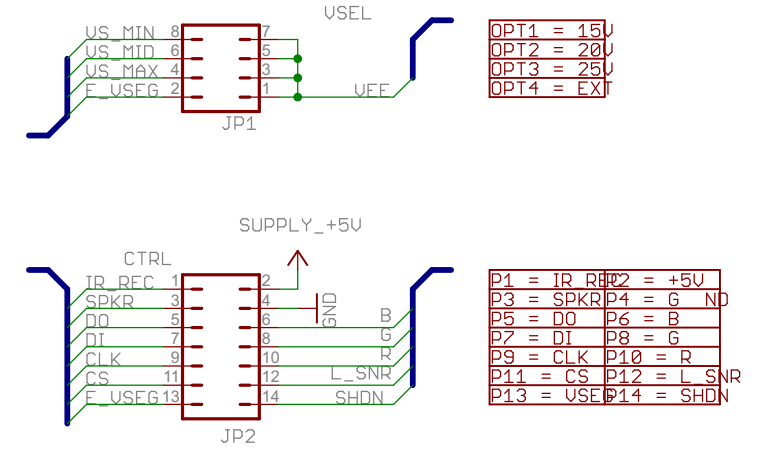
VSEL

US_MIN 8
US_MID 6
US_MAX 4
F_USFG 2
7
5
3
1
VFF
JP1

OPT1 = 15V
OPT2 = 20V
OPT3 = 25V
OPT4 = EXT

SUPPLY_+5V

CTRL
IR_REC 1
SPKR 3
DO 5
DI 7
CLK 9
CS 11
F_USFG 13
2
4
6
8
10
12
14
GND
B
G
R
L_SNR
SHDN
JP2

| P1 = IR_REC | P2 = +5V |
|---|---|
| P3 = SPKR | P4 = GND |
| P5 = DO | P6 = B |
| P7 = DI | P8 = G |
| P9 = CLK | P10 = R |
| P11 = CS | P12 = L_SNR |
| P13 = USFG | P14 = SHDN |